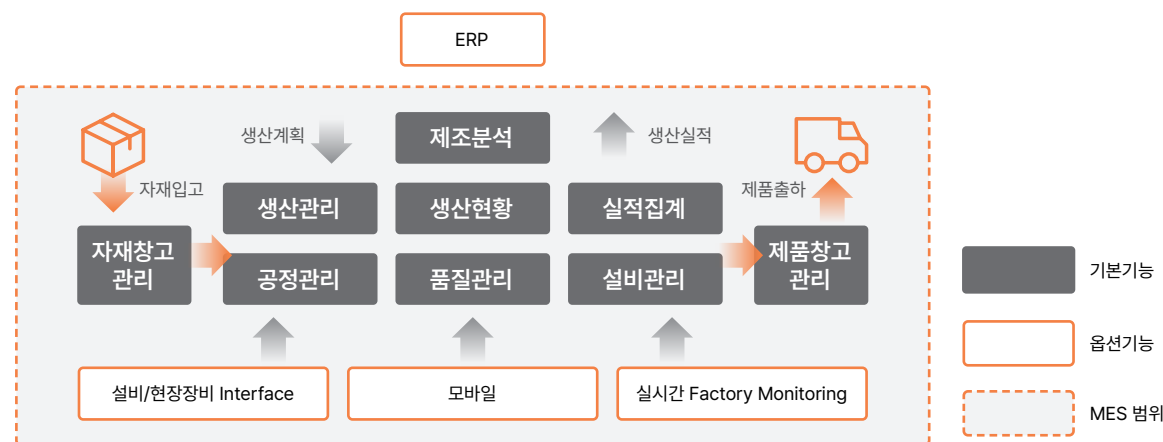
ERP

생산계획

제조분석

생산실적

자재입고

생산관리

생산현황

실적집계

제품출하

자재창고 관리

공정관리

품질관리

설비관리

제품창고 관리

설비/현장장비 Interface

모바일

실시간 Factory Monitoring

기본기능

옵션기능

MES 범위